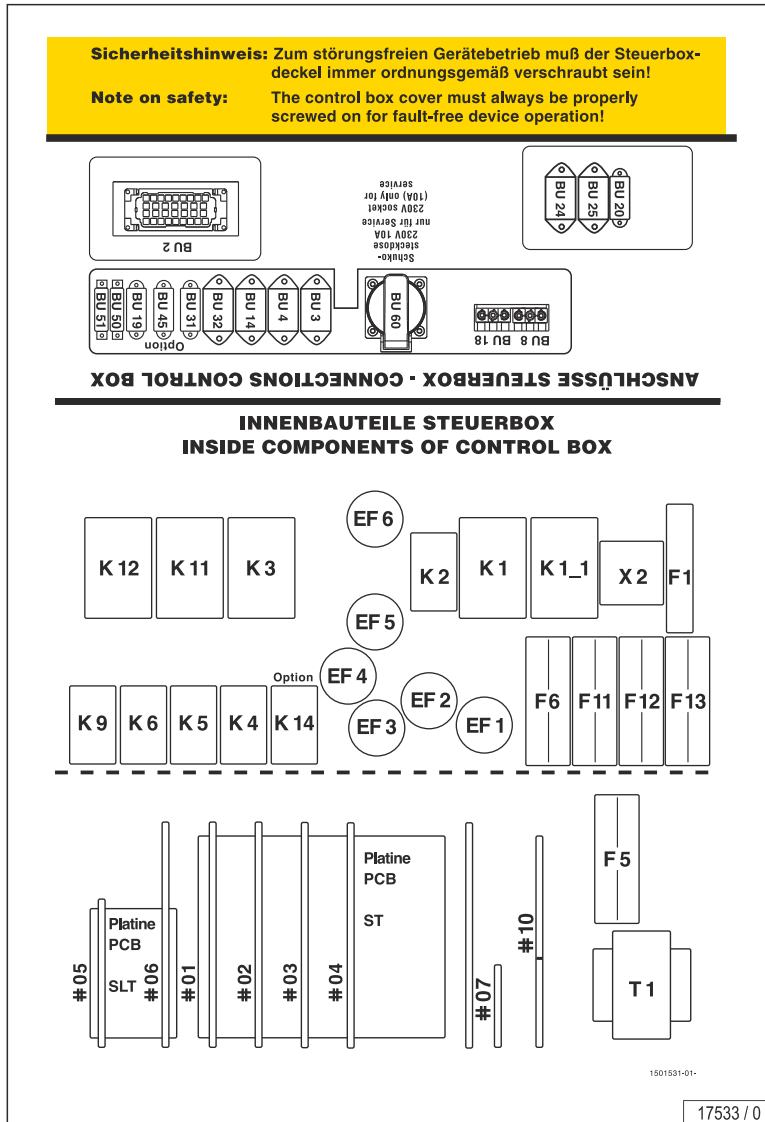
Sicherheitshinweis: Zum störungsfreien Gerätebetrieb muß der Steuerboxdeckel immer ordnungsgemäß verschraubt sein!

Note on safety: The control box cover must always be properly screwed on for fault-free device operation!

BU 2

Schuko-steckdose 230V 10A nur für Service 230V socket (10A) only for service

BU 24 BU 25 BU 20

BU 51 BU 50 BU 19 BU 45 BU 31 BU 32 BU 14 BU 4 BU 3 BU 60 BU 18 BU 8

Option

ANSCHLÜSSE STEUERBOX - CONNECTIONS CONTROL BOX

INNENBAUTEILE STEUERBOX
INSIDE COMPONENTS OF CONTROL BOX

EF 6

K 12 K 11 K 3 K 2 K 1 K 1_1 X 2 F 1

EF 5

Option EF 4 EF 2 EF 3 EF 1

K 9 K 6 K 5 K 4 K 14 F 6 F 11 F 12 F 13

Platine PCB ST

F 5

Platine PCB SLT

# 05 # 06 # 01 # 02 # 03 # 04 # 07 # 10

T 1

1501531-01-

17533 / 0